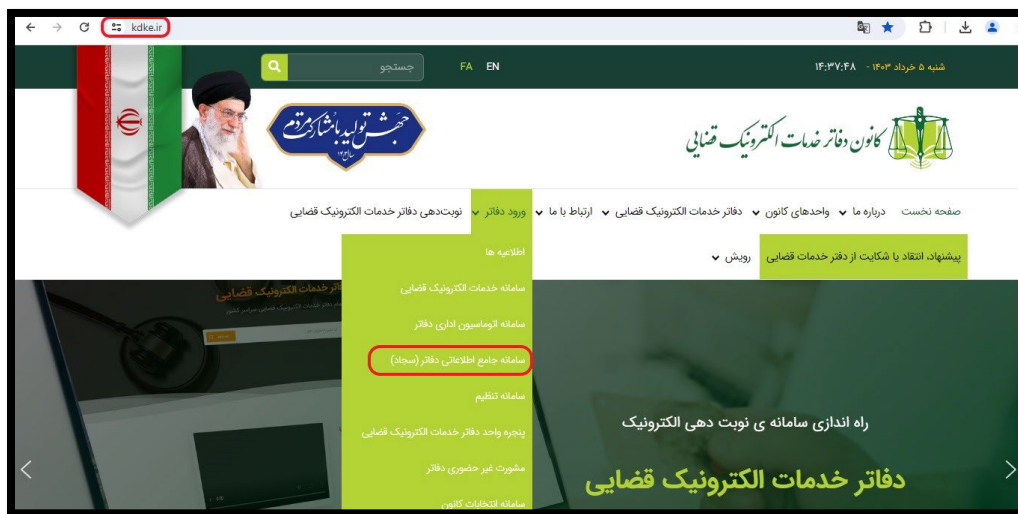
kdke.ir

شنبه ۵ خرداد ۱۴۰۳ - ۱۴:۳۷:۴۸

FA EN

جستجو

کانون دفاتر خدمات الکترونیک قضایی

جهش تولید با مشارکت مردم
سال ۱۴۰۳

صفحه نخست
درباره ما
واحدهای کانون
دفاتر خدمات الکترونیک قضایی
ارتباط با ما
ورود دفاتر
نوبت‌دهی دفاتر خدمات الکترونیک قضایی

پیشنهاد، انتقاد یا شکایت از دفتر خدمات قضایی
رویش

اطلاعیه ها
سامانه خدمات الکترونیک قضایی
سامانه اتوماسیون اداری دفاتر
سامانه جامع اطلاعاتی دفاتر (سجاد)
سامانه تنظیم
پنجره واحد دفاتر خدمات الکترونیک قضایی
مشورت غیر حضوری دفاتر
سامانه انتخابات کانون

راه اندازی سامانه ی نوبت دهی الکترونیک
دفاتر خدمات الکترونیک قضایی